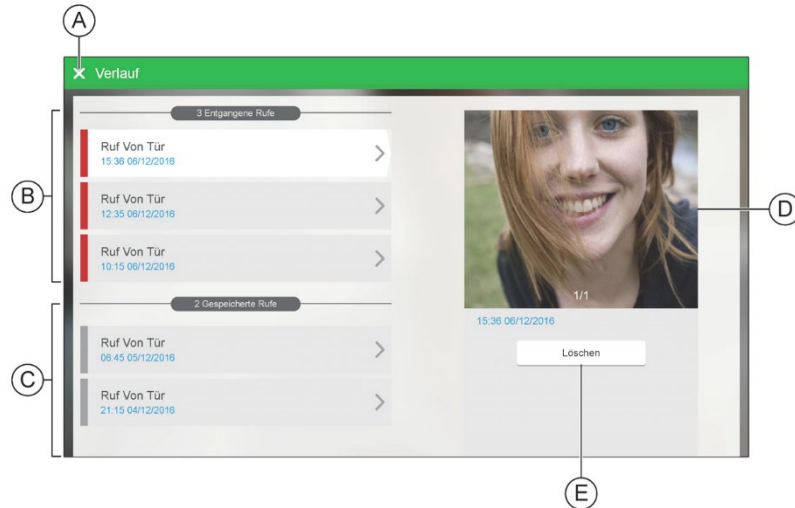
A

Verlauf

3 Entgangene Rufe

Ruf Von Tür
15:36 06/12/2016

Ruf Von Tür
12:35 06/12/2016

Ruf Von Tür
10:15 06/12/2016

2 Gespeicherte Rufe

Ruf Von Tür
06:45 05/12/2016

Ruf Von Tür
21:15 04/12/2016

1/1

15:36 06/12/2016

Löschen

B

C

D

E